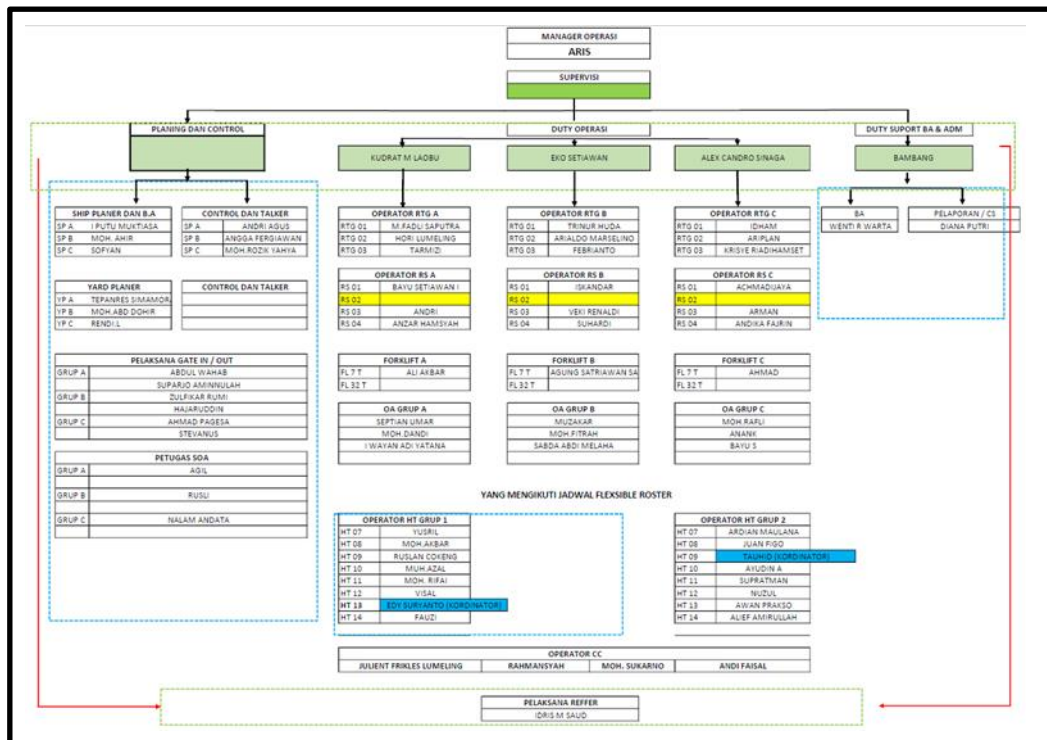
MANAGER OPERASI
ARIS

SUPERVISI

PLANING DAN CONTROL

DUTY OPERASI

DUTY SUPORT BA & ADM

KUDRAT M LAOBU

EKO SETIAWAN

ALEX CANDRO SINAGA

BAMBANG

| SHIP PLANER DAN B.A | |
|---|---|
| SP A | I PUTU MUKTIASA |
| SP B | MOH. AHIR |
| SP C | SOFYAN |

| CONTROL DAN TALKER | |
|---|---|
| SP A | ANDRI AGUS |
| SP B | ANGGA FERGIAWAN |
| SP C | MOH.ROZIK YAHYA |

| YARD PLANER | |
|---|---|
| YP A | TEPANRES SIMAMORA |
| YP B | MOH.ABD DOHIR |
| YP C | RENDI.L |

| CONTROL DAN TALKER |
|---|
| |
| |
| |

| PELAKSANA GATE IN / OUT | |
|---|---|
| GRUP A | ABDUL WAHAB |
| | SUPARJO AMINNULAH |
| GRUP B | ZULFIKAR RUMI |
| | HAJARUDDIN |
| GRUP C | AHMAD PAGESA |
| | STEVANUS |

| PETUGAS SOA | |
|---|---|
| GRUP A | AGIL |
| GRUP B | RUSLI |
| GRUP C | NALAM ANDATA |

| OPERATOR RTG A | |
|---|---|
| RTG 01 | M.FADLI SAPUTRA |
| RTG 02 | HORI LUMELING |
| RTG 03 | TARMIZI |

| OPERATOR RTG B | |
|---|---|
| RTG 01 | TRINUR MUDA |
| RTG 02 | ARIALDO MARSELINO |
| RTG 03 | FEBRIANTO |

| OPERATOR RTG C | |
|---|---|
| RTG 01 | IDHAM |
| RTG 02 | ARIPLAN |
| RTG 03 | KRISYE RIADIHAMSET |

| OPERATOR RS A | |
|---|---|
| RS 01 | BAYU SETIAWAN I |
| RS 02 | |
| RS 03 | ANDRI |
| RS 04 | ANZAR HAMSYAH |

| OPERATOR RS B | |
|---|---|
| RS 01 | ISKANDAR |
| RS 02 | |
| RS 03 | VEKI RENALDI |
| RS 04 | SUHARDI |

| OPERATOR RS C | |
|---|---|
| RS 01 | ACHMADIJAYA |
| RS 02 | |
| RS 03 | ARMAN |
| RS 04 | ANDIKA FAJRIN |

| FORKLIFT A | |
|---|---|
| FL 7 T | ALI AKBAR |
| FL 32 T | |

| FORKLIFT B | |
|---|---|
| FL 7 T | AGUNG SATRIAWAN SA |
| FL 32 T | |

| FORKLIFT C | |
|---|---|
| FL 7 T | AHMAD |
| FL 32 T | |

| OA GRUP A |
|---|
| SEPTIAN UMAR |
| MOH.DANDI |
| I WAYAN ADI YATANA |

| OA GRUP B |
|---|
| MUZAKAR |
| MOH.FITRAH |
| SABDA ABDI MELAHA |

| OA GRUP C |
|---|
| MOH.RAFLI |
| ANANK |
| BAYU S |

| BA | PELAPORAN / CS |
|---|---|
| WENTI R WARTA | DIANA PUTRI |

YANG MENGIKUTI JADWAL FLEXSIBLE ROSTER

| OPERATOR HT GRUP 1 | |
|---|---|
| HT 07 | YUSRIL |
| HT 08 | MOH.AKBAR |
| HT 09 | RUSLAN COKENG |
| HT 10 | MUH.AZAL |
| HT 11 | MOH. RIFAI |
| HT 12 | VISAL |
| HT 13 | EDY SURYANTO (KORDINATOR) |
| HT 14 | FAUZI |

| OPERATOR HT GRUP 2 | |
|---|---|
| HT 07 | ARDIAN MAULANA |
| HT 08 | JUAN FIGO |
| HT 09 | TAUHID (KORDINATOR) |
| HT 10 | AYUDIN A |
| HT 11 | SUPRATMAN |
| HT 12 | NUZUL |
| HT 13 | AWAN PRAKSO |
| HT 14 | ALIEF AMIRULLAH |

| OPERATOR CC | | | |
|---|---|---|---|
| JULIENT FRIKLES LUMELING | RAHMANSYAH | MOH. SUKARNO | ANDI FAISAL |

PELAKSANA REFFER
IDRIS M SAUD